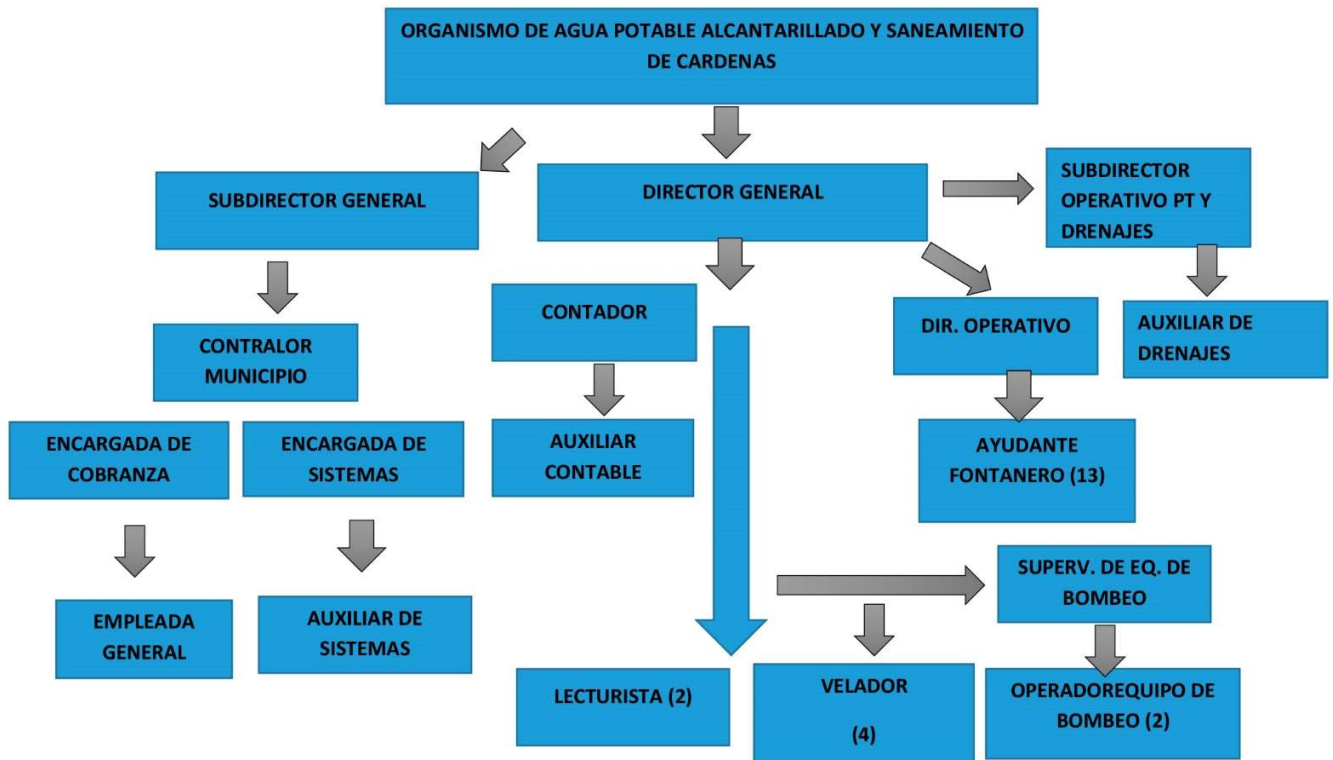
ORGANISMO DE AGUA POTABLE ALCANTARILLADO Y SANEAMIENTO DE CARDENAS

SUBDIRECTOR GENERAL

DIRECTOR GENERAL

SUBDIRECTOR OPERATIVO PT Y DRENAJES

CONTADOR

DIR. OPERATIVO

AUXILIAR DE DRENAJES

CONTRALOR MUNICIPIO

ENCARGADA DE COBRANZA

ENCARGADA DE SISTEMAS

AUXILIAR CONTABLE

AYUDANTE FONTANERO (13)

SUPERV. DE EQ. DE BOMBEO

EMPLEADA GENERAL

AUXILIAR DE SISTEMAS

LECTURISTA (2)

VELADOR

(4)

OPERADOREQUIPO DE BOMBEO (2)